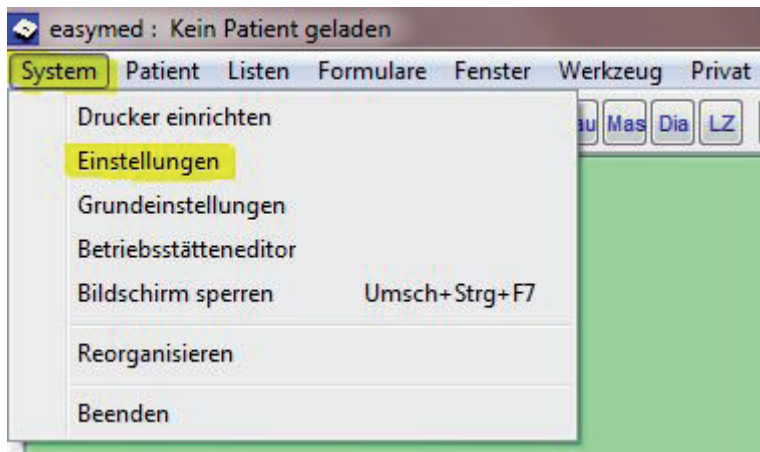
easymed : Kein Patient geladen

System Patient Listen Formulare Fenster Werkzeug Privat

Drucker einrichten
Einstellungen
Grundeinstellungen
Betriebsstätteneditor
Bildschirm sperren Umsch+Strg+F7
Reorganisieren
Beenden

au Mas Dia LZ